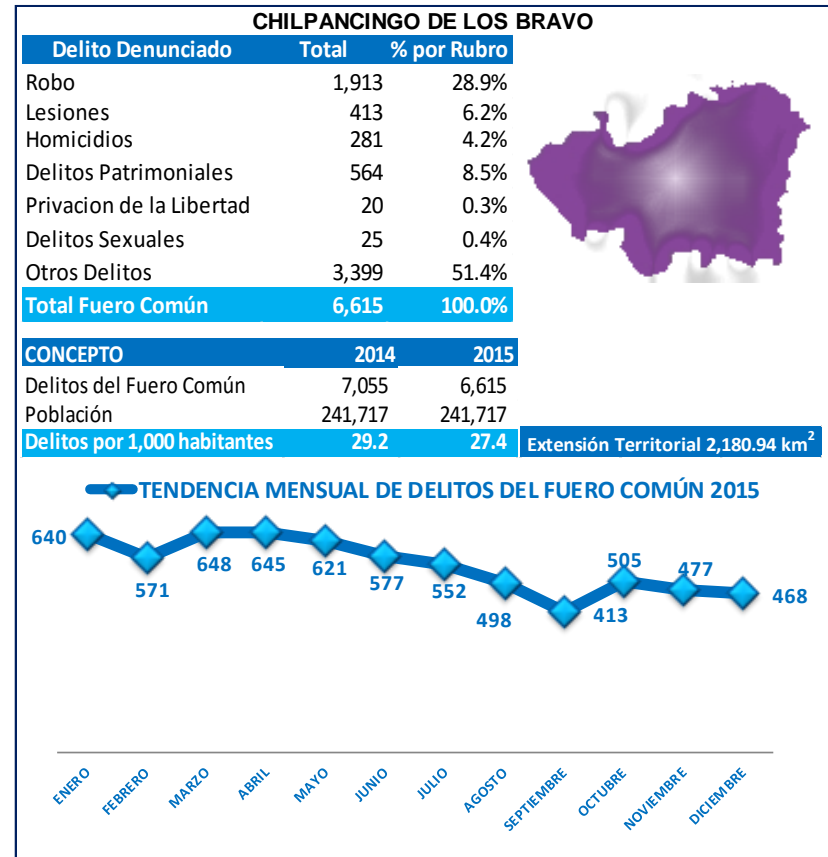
CHILPANCINGO DE LOS BRAVO

| Delito Denunciado | Total | % por Rubro |
|---|---|---|
| Robo | 1,913 | 28.9% |
| Lesiones | 413 | 6.2% |
| Homicidios | 281 | 4.2% |
| Delitos Patrimoniales | 564 | 8.5% |
| Privacion de la Libertad | 20 | 0.3% |
| Delitos Sexuales | 25 | 0.4% |
| Otros Delitos | 3,399 | 51.4% |
| Total Fuero Común | 6,615 | 100.0% |

| CONCEPTO | 2014 | 2015 |
|---|---|---|
| Delitos del Fuero Común | 7,055 | 6,615 |
| Población | 241,717 | 241,717 |
| Delitos por 1,000 habitantes | 29.2 | 27.4 |

Extensión Territorial 2,180.94 km$^2$

TENDENCIA MENSUAL DE DELITOS DEL FUERO COMÚN 2015

640 571 648 645 621 577 552 498 413 505 477 468

ENERO FEBRERO MARZO ABRIL MAYO JUNIO JULIO AGOSTO SEPTIEMBRE OCTUBRE NOVIEMBRE DICIEMBRE